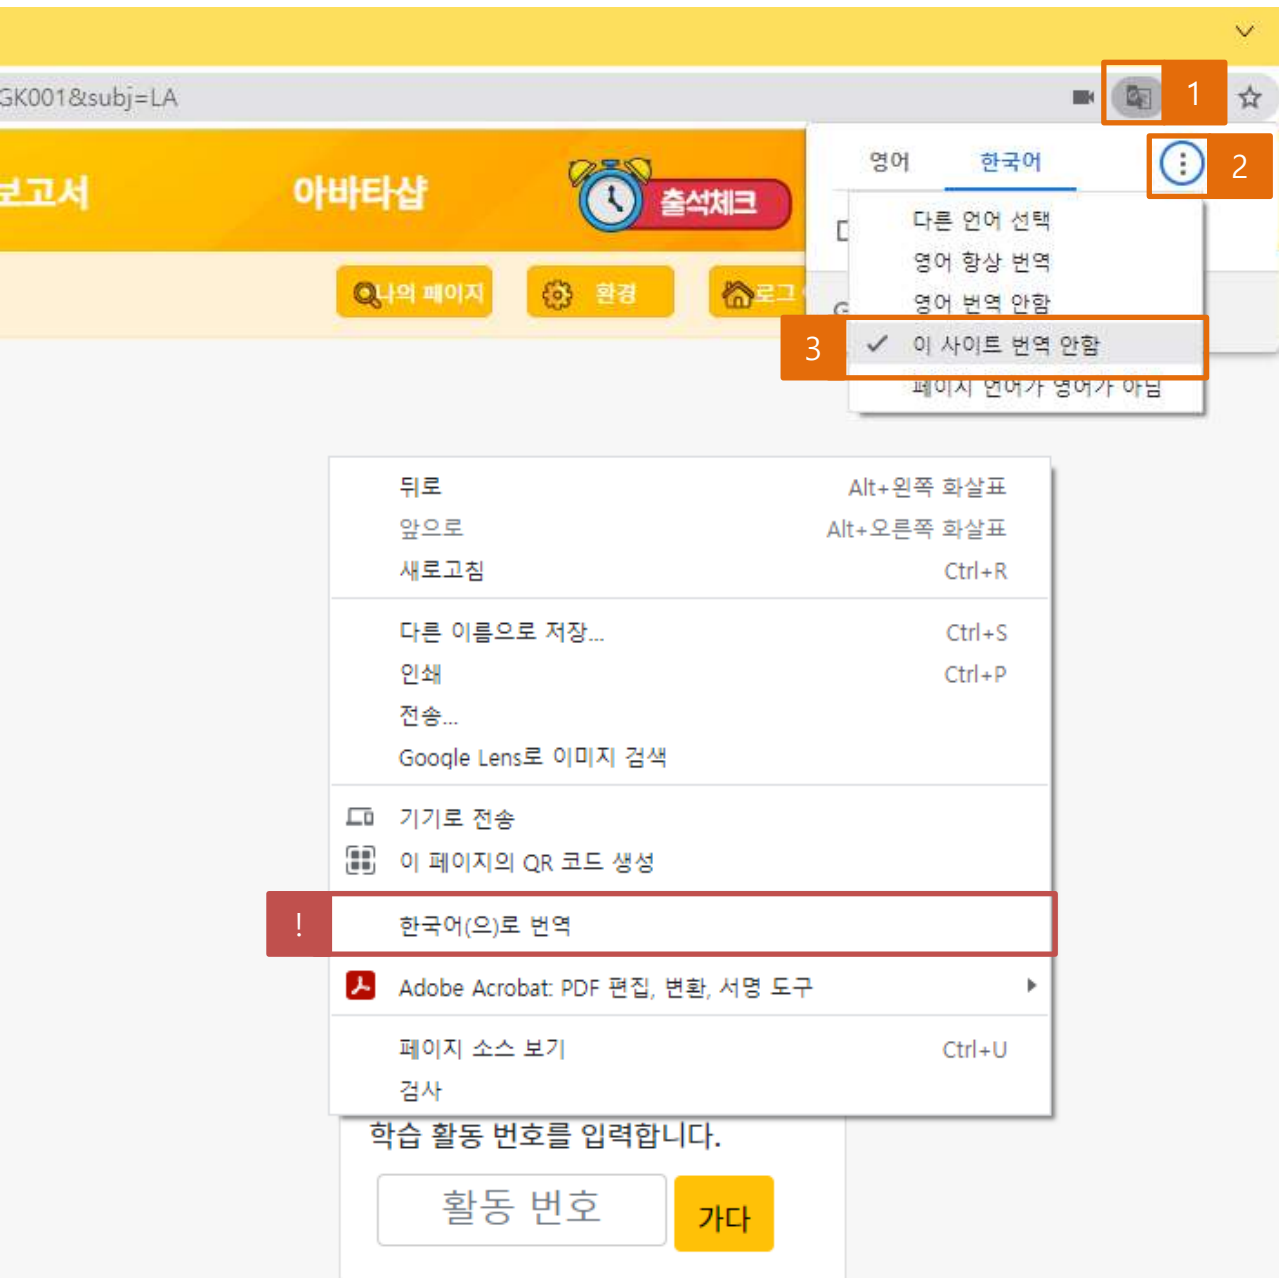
GK001&subj=LA

1

영어 한국어

2

다른 언어 선택
영어 항상 번역
영어 번역 안함
3
✓ 이 사이트 번역 안함
페이지 언어가 영어가 아님

보고서 아바타샵 출석체크

나의 페이지 환경 로그

뒤로 Alt+왼쪽 화살표
앞으로 Alt+오른쪽 화살표
새로고침 Ctrl+R

다른 이름으로 저장... Ctrl+S
인쇄 Ctrl+P
전송...
Google Lens로 이미지 검색

기기로 전송
이 페이지의 QR 코드 생성

!
한국어(으)로 번역

Adobe Acrobat: PDF 편집, 변환, 서명 도구

페이지 소스 보기 Ctrl+U
검사

학습 활동 번호를 입력합니다.

활동 번호 가다